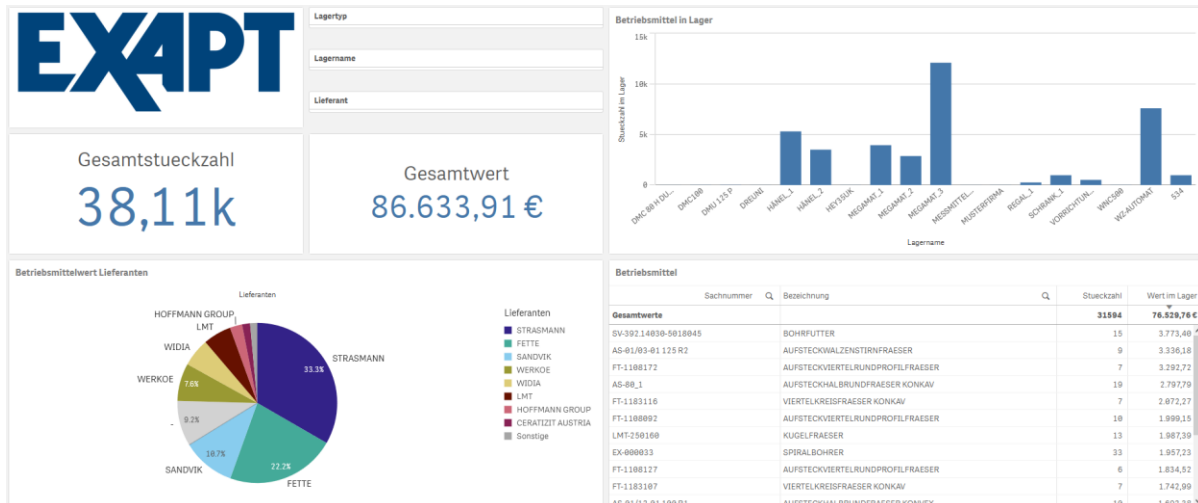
EXAPT

Lagertyp

Lagername

Lieferant

Gesamtstueckzahl
38,11k

Gesamtwert
86.633,91 €

Betriebsmittel in Lager

15k
10k
5k
0

Stueckzahl im Lager

DMC 80 H DU... DMC100 DMU 125 P DREUNI HÄNEL_1 HÄNEL_2 HEY35UK MEGAMAT_1 MEGAMAT_2 MEGAMAT_3 MESSMITTEL... MUSTERFIRMA REGAL_1 SCHRANK_1 VORRICHTUN... WNC500 WZ-AUTOMAT 534

Lagername

Betriebsmittelwert Lieferanten

Lieferanten

HOFFMANN GROUP
LMT
WIDIA
WERKOE
7.6%
9.2%
-
10.7%
SANDVIK
22.2%
FETTE
33.3%
STRASMANN

Lieferanten
STRASMANN
FETTE
SANDVIK
WERKOE
WIDIA
LMT
HOFFMANN GROUP
CERATIZIT AUSTRIA
Sonstige

Betriebsmittel

| Sachnummer | Bezeichnung | Stueckzahl | Wert im Lager |
|---|---|---|---|
| Gesamtwerte | | 31594 | 76.529,76 € |
| SV-392.14030-5018045 | BOHRFUTTER | 15 | 3.773,40 |
| AS-01/03-01 125 R2 | AUFSTECKWALZENSTIRNFRAESER | 9 | 3.336,18 |
| FT-1108172 | AUFSTECKVIERTELRUNDPROFILFRAESER | 7 | 3.292,72 |
| AS-08_1 | AUFSTECKHALBRUNDFRAESER KONKAV | 19 | 2.797,79 |
| FT-1183116 | VIERTELKREISFRAESER KONKAV | 7 | 2.072,27 |
| FT-1108092 | AUFSTECKVIERTELRUNDPROFILFRAESER | 10 | 1.999,15 |
| LMT-250160 | KUGELFRAESER | 13 | 1.987,39 |
| EX-000033 | SPIRALBOHRER | 33 | 1.957,23 |
| FT-1108127 | AUFSTECKVIERTELRUNDPROFILFRAESER | 6 | 1.834,52 |
| FT-1183107 | VIERTELKREISFRAESER KONKAV | 7 | 1.742,99 |